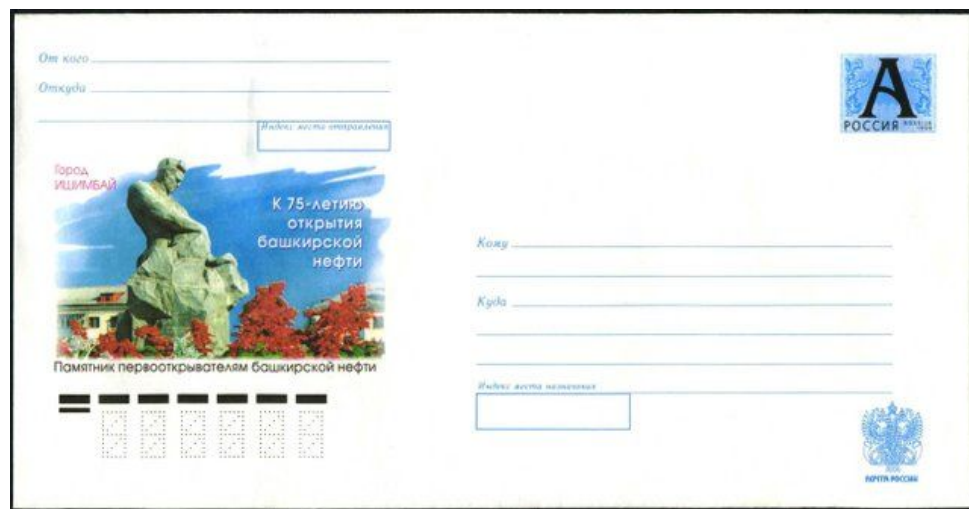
От кого

Откуда

Индекс места отправления

Город ИШИМБАЙ

К 75-летию открытия башкирской нефти

Памятник первооткрывателям башкирской нефти

А
РОССИЯ

Кому

Куда

Индекс места назначения

ПОЧТА РОССИИ